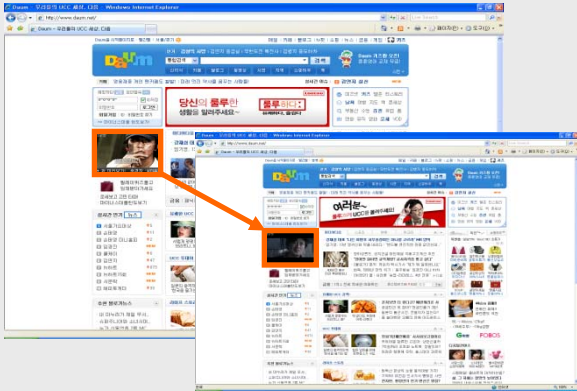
Daum - 우리들의 UCC 세상, 다음 - Windows Internet Explorer

http://www.daum.net/

Daum

당신의 롤루한

롤루하다

Daum - 우리들의 UCC 세상, 다음 - Windows Internet Explorer

http://www.daum.net/

Daum

어려운

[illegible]